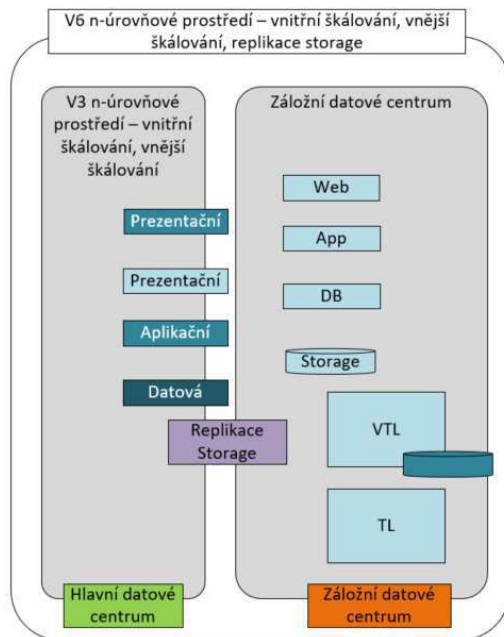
V6 n-úrovňové prostředí – vnitřní škálování, vnější škálování, replikace storage

V3 n-úrovňové prostředí – vnitřní škálování, vnější škálování

Prezentační

Prezentační

Aplikační

Datová

Replikace Storage

Záložní datové centrum

Web

App

DB

Storage

VTL

TL

Hlavní datové centrum

Záložní datové centrum